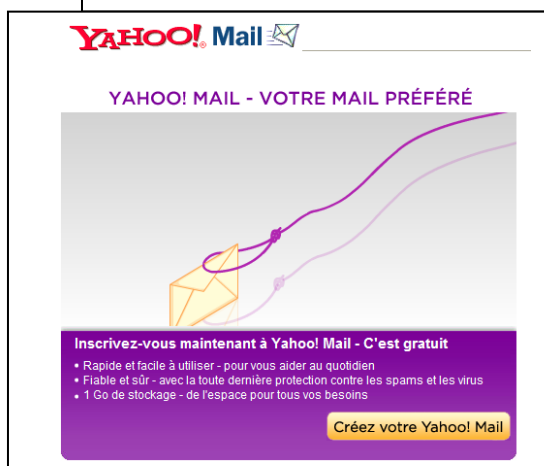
YAHOO! Mail

YAHOO! MAIL - VOTRE MAIL PRÉFÉRÉ

Inscrivez-vous maintenant à Yahoo! Mail - C'est gratuit

• Rapide et facile à utiliser - pour vous aider au quotidien
• Fiable et sûr - avec la toute dernière protection contre les spams et les virus
• 1 Go de stockage - de l'espace pour tous vos besoins

Créez votre Yahoo! Mail